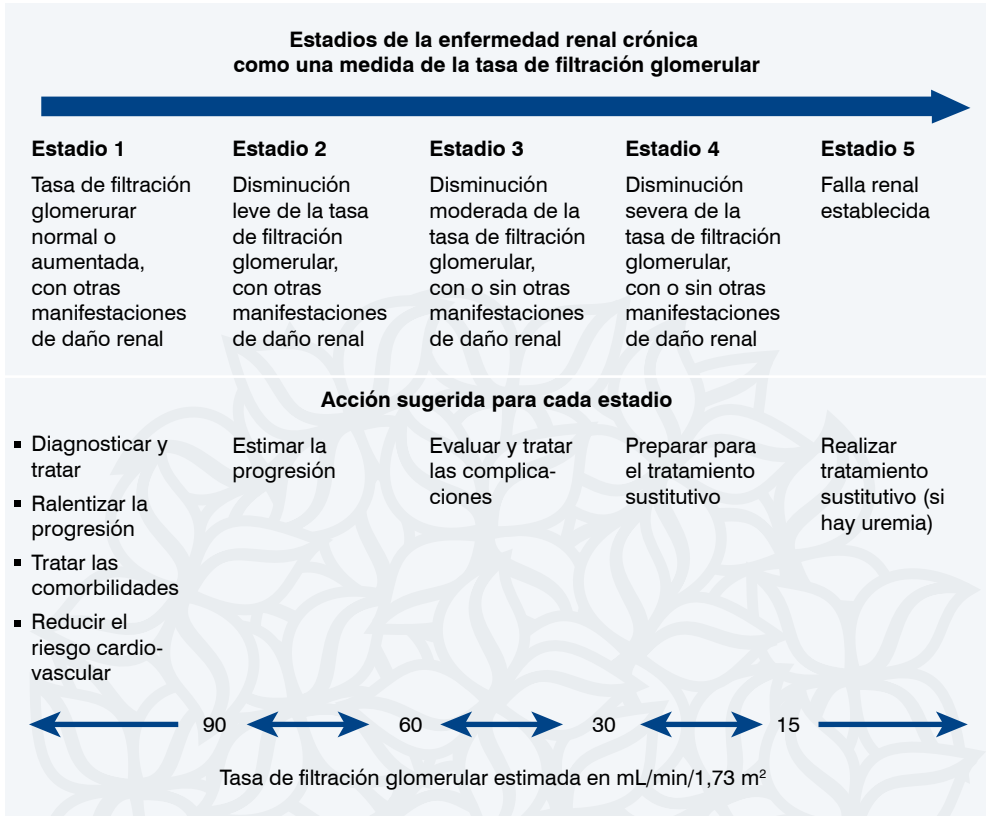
Estadios de la enfermedad renal crónica como una medida de la tasa de filtración glomerular

Estadio 1

Tasa de filtración glomerurar normal o aumentada, con otras manifestaciones de daño renal

Estadio 2

Disminución leve de la tasa de filtración glomerular, con otras manifestaciones de daño renal

Estadio 3

Disminución moderada de la tasa de filtración glomerular, con o sin otras manifestaciones de daño renal

Estadio 4

Disminución severa de la tasa de filtración glomerular, con o sin otras manifestaciones de daño renal

Estadio 5

Falla renal establecida

Acción sugerida para cada estadio

- Diagnosticar y tratar
- Ralentizar la progresión
- Tratar las comorbilidades
- Reducir el riesgo cardiovascular

Estimar la progresión

Evaluar y tratar las complicaciones

Preparar para el tratamiento sustitutivo

Realizar tratamiento sustitutivo (si hay uremia)

90 60 30 15

Tasa de filtración glomerular estimada en mL/min/1,73 m$^2$